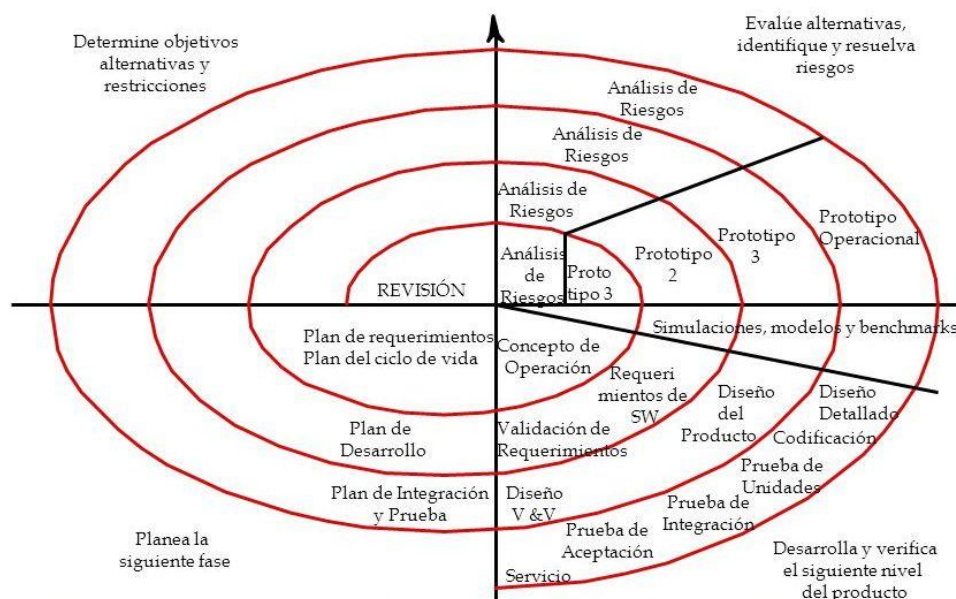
Determine objetivos alternativas y restricciones

Evalúe alternativas, identifique y resuelva riesgos

Análisis de Riesgos

Análisis de Riesgos

Análisis de Riesgos

Prototipo Operacional

Prototipo 3

Prototipo 2

Análisis de Riesgos

Proto tipo 3

REVISIÓN

Simulaciones, modelos y benchmarks

Plan de requerimientos
Plan del ciclo de vida

Concepto de Operación

Requeri mientos de SW

Diseño del Producto

Diseño Detallado

Codificación

Plan de Desarrollo

Validación de Requerimientos

Prueba de Unidades

Plan de Integración y Prueba

Diseño V &V

Prueba de Integración

Prueba de Aceptación

Planea la siguiente fase

Servicio

Desarrolla y verifica el siguiente nivel del producto